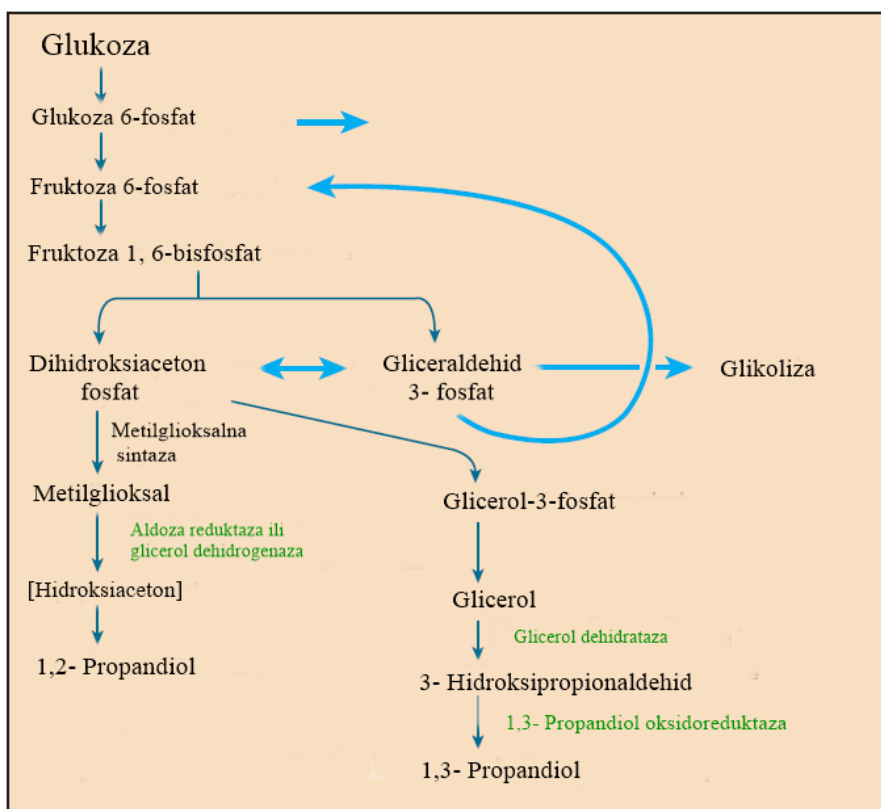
Glukoza

Glukoza 6-fosfat

Fruktoza 6-fosfat

Fruktoza 1, 6-bisfosfat

Dihidroksiaceton fosfat

Gliceraldehid 3- fosfat

Glikoliza

Metilglioksalna sintaza

Metilglioksal

Aldoza reduktaza ili glicerol dehidrogenaza

[Hidroksiaceton]

1,2- Propandiol

Glicerol-3-fosfat

Glicerol

Glicerol dehidrataza

3- Hidroksipropionaldehid

1,3- Propandiol oksidoreduktaza

1,3- Propandiol